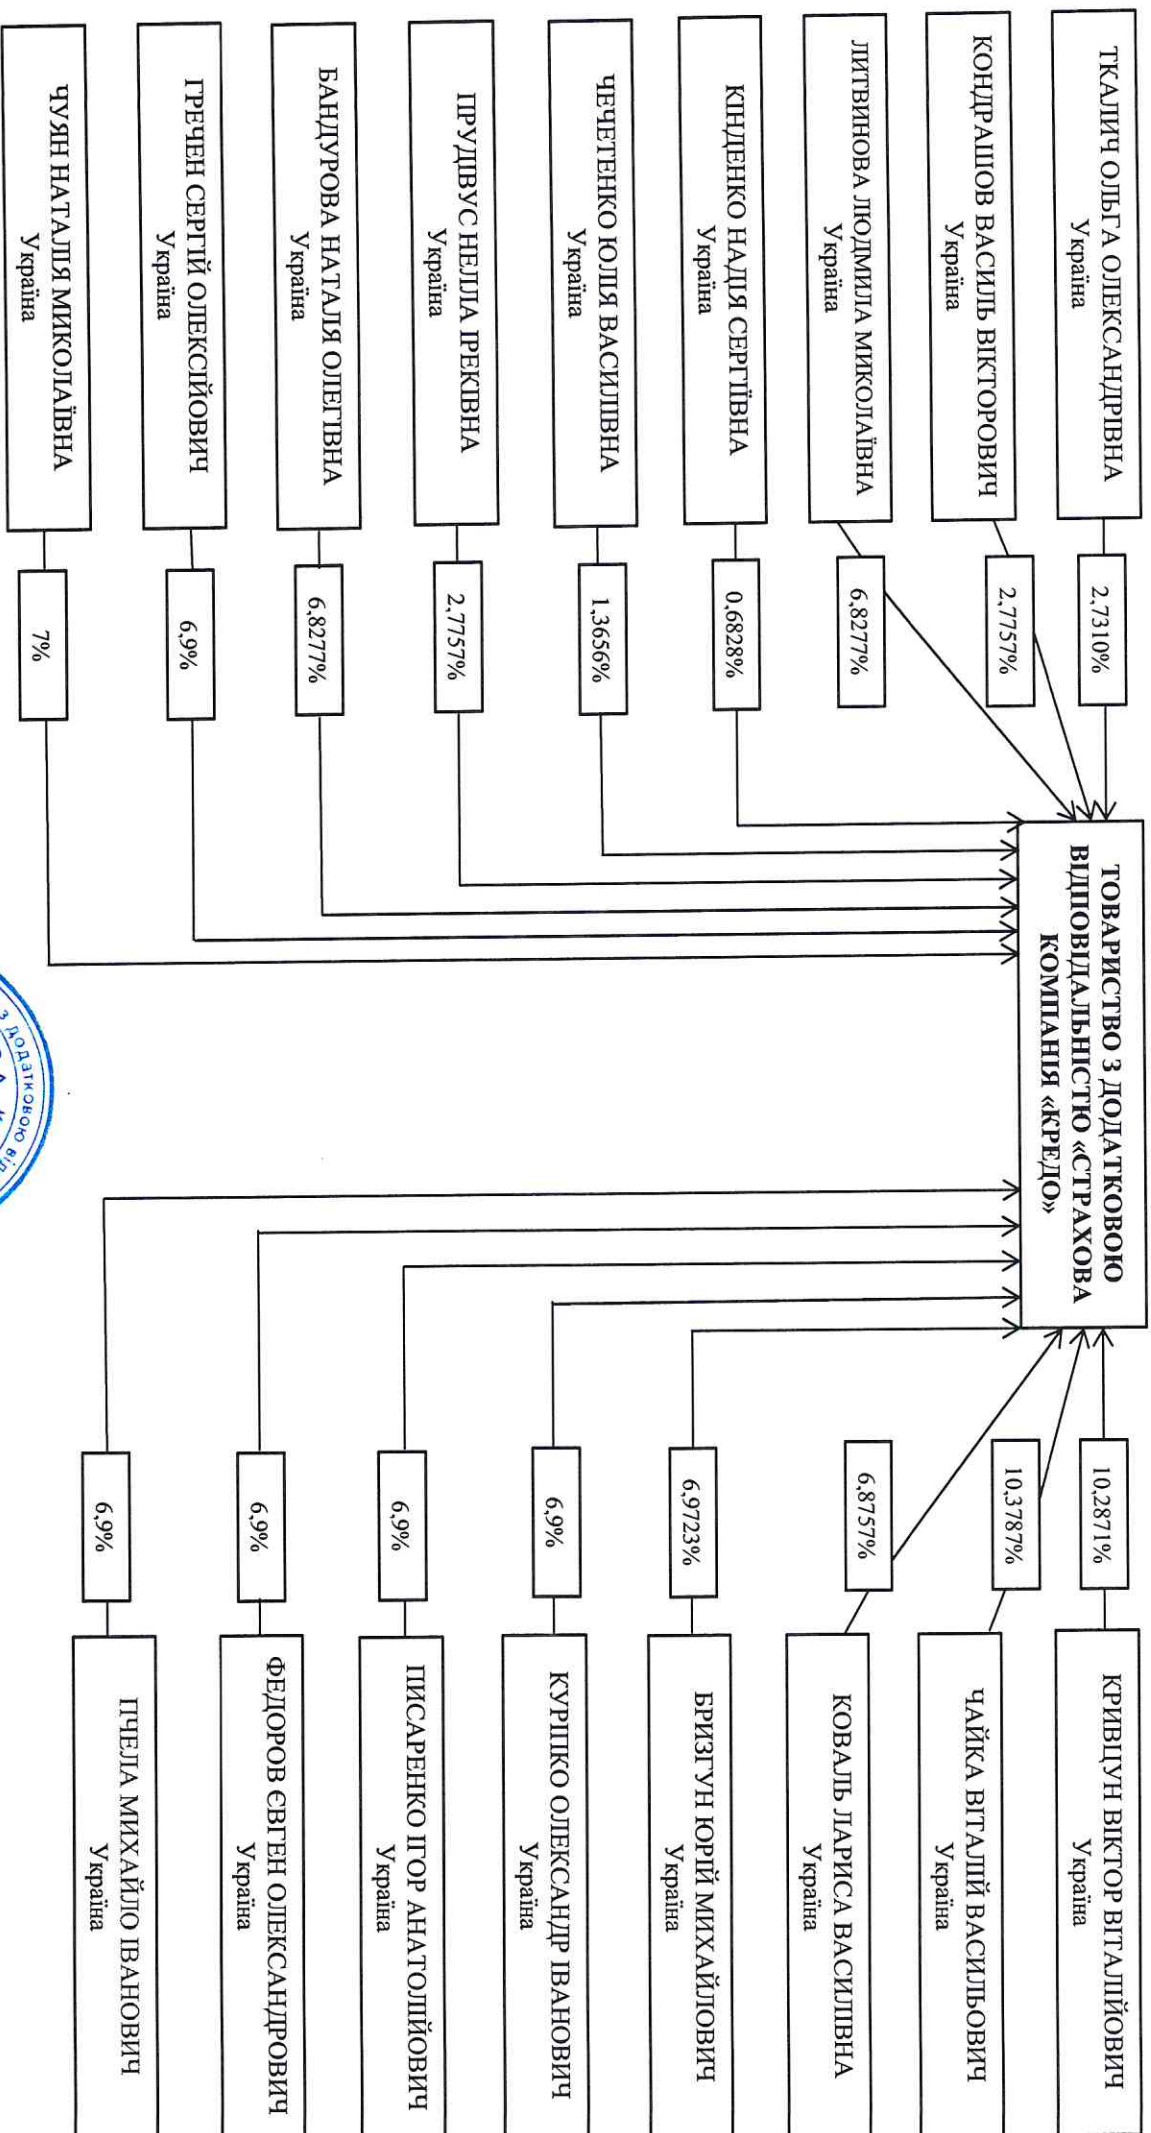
ТКАЛИЧ ОЛЬГА ОЛЕКСАНДРІВНА
Україна

2,7310%

КОНДРАШОВ ВАСИЛЬ ВІКТОРОВИЧ
Україна

2,7757%

ЛИТВИНОВА ЛЮДМИЛА МИКОЛАЇВНА
Україна

6,8277%

КІНДЕНКО НАДІЯ СЕРГІЇВНА
Україна

0,6828%

ЧЕЧЕТЕНКО ЮЛІЯ ВАСИЛІВНА
Україна

1,3656%

ПРУДИВУС НЕЛЛЯ ІРЕКІВНА
Україна

2,7757%

БАНДУРОВА НАТАЛЯ ОЛЕГІВНА
Україна

6,8277%

ГРЕЧЕН СЕРГІЙ ОЛЕКСІЙОВИЧ
Україна

6,9%

ЧУЯН НАТАЛІЯ МИКОЛАЇВНА
Україна

7%

ТОВАРИСТВО З ДОДАТКОВОЮ ВІДПОВІДАЛЬНІСТЮ «СТРАХОВА КОМПАНІЯ «КРЕДО»

КРИВЦУН ВІКТОР ВІТАЛІЙОВИЧ
Україна

10,2871%

ЧАЙКА ВІТАЛІЙ ВАСИЛЬОВИЧ
Україна

10,3787%

КОВАЛЬ ЛАРИСА ВАСИЛІВНА
Україна

6,8757%

БРИЗГУН ЮРІЙ МИХАЙЛОВИЧ
Україна

6,9723%

КУРІЛКО ОЛЕКСАНДР ІВАНОВИЧ
Україна

6,9%

ПИСАРЕНКО ІГОР АНАТОЛІЙОВИЧ
Україна

6,9%

ФЕДОРОВ ЄВГЕН ОЛЕКСАНДРОВИЧ
Україна

6,9%

ГНЄЛА МИХАЙЛО ІВАНОВИЧ
Україна

6,9%

З ДОДАТКОВОЮ ВІД